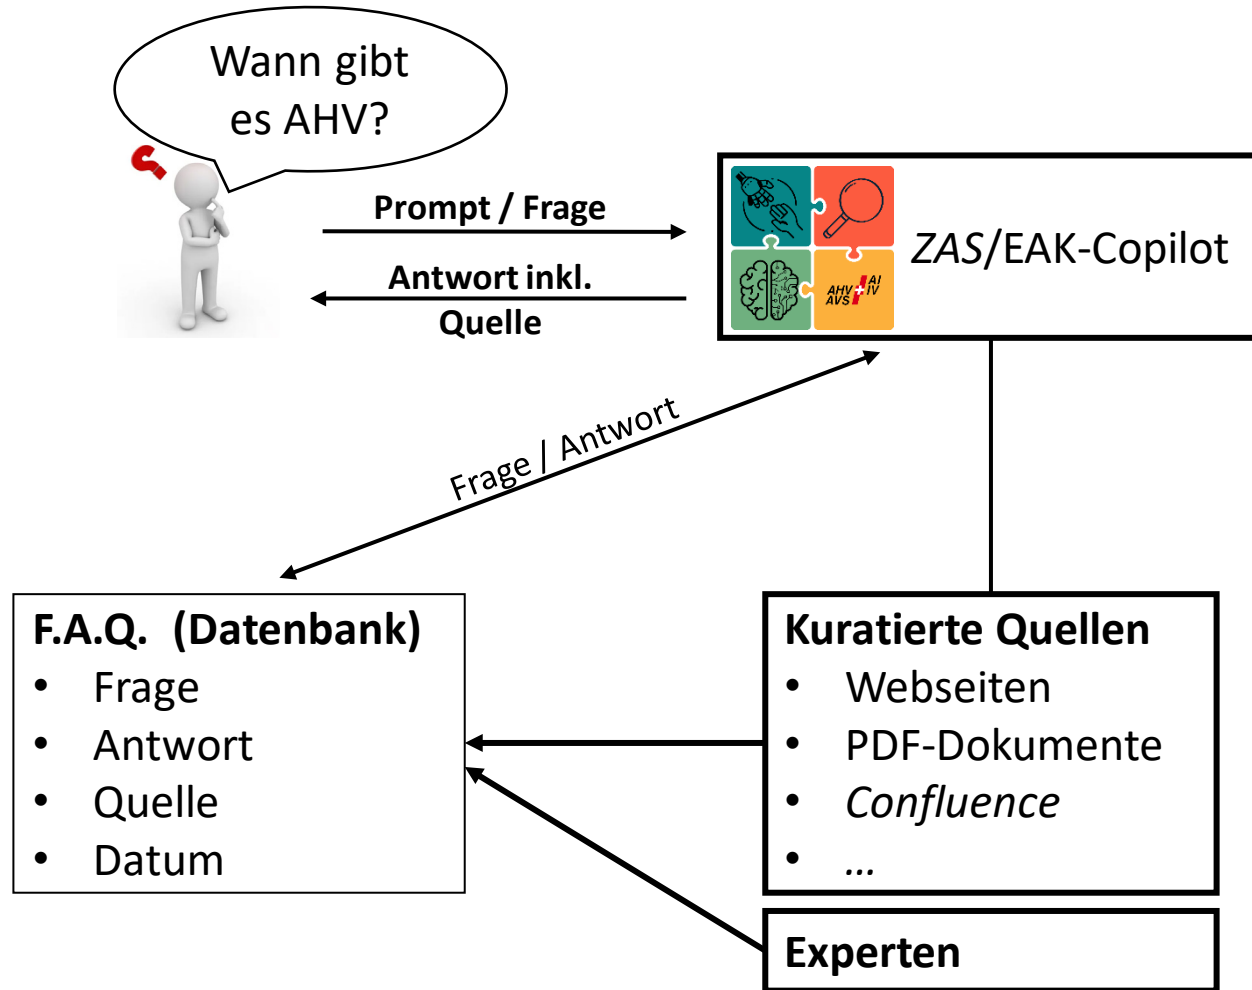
Wann gibt es AHV?

Prompt / Frage

Antwort inkl. Quelle

AHV AVS AI IV

ZAS/EAK-Copilot

Frage / Antwort

F.A.Q. (Datenbank)
- Frage
- Antwort
- Quelle
- Datum

Kuratierte Quellen
- Webseiten
- PDF-Dokumente
- Confluence
- …

Experten